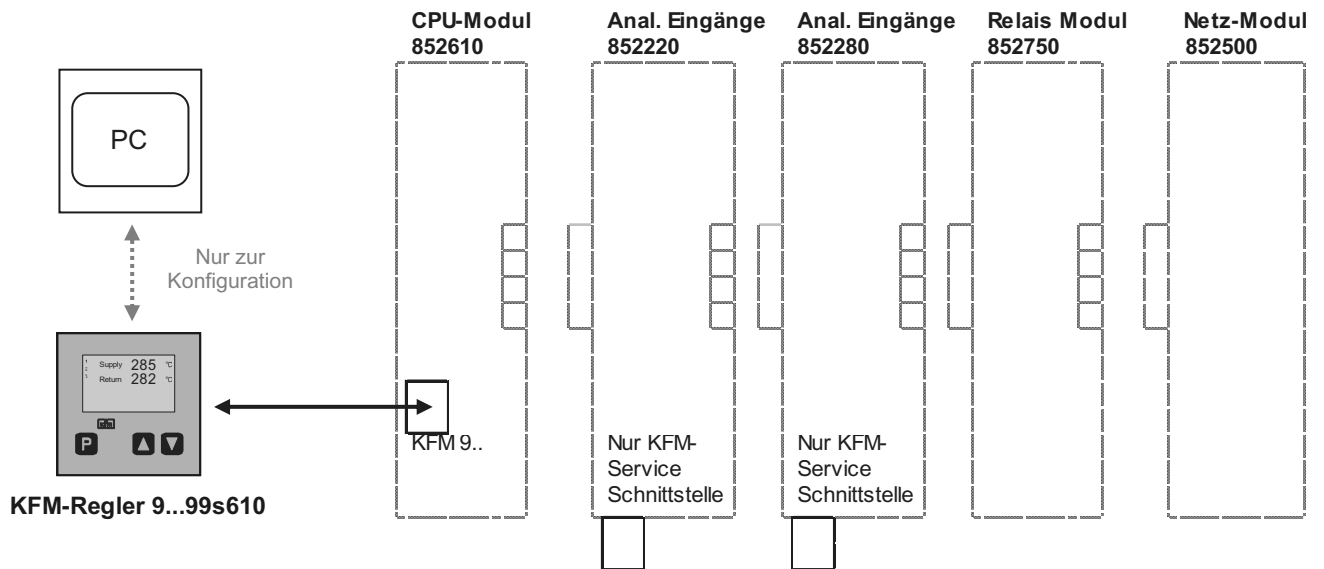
CPU-Modul
852610

Anal. Eingänge
852220

Anal. Eingänge
852280

Relais Modul
852750

Netz-Modul
852500

PC

Nur zur Konfiguration

1 Supply 285 °C
2 Return 282 °C
3

P

KFM 9..

Nur KFM-Service Schnittstelle

Nur KFM-Service Schnittstelle

KFM-Regler 9...99s610